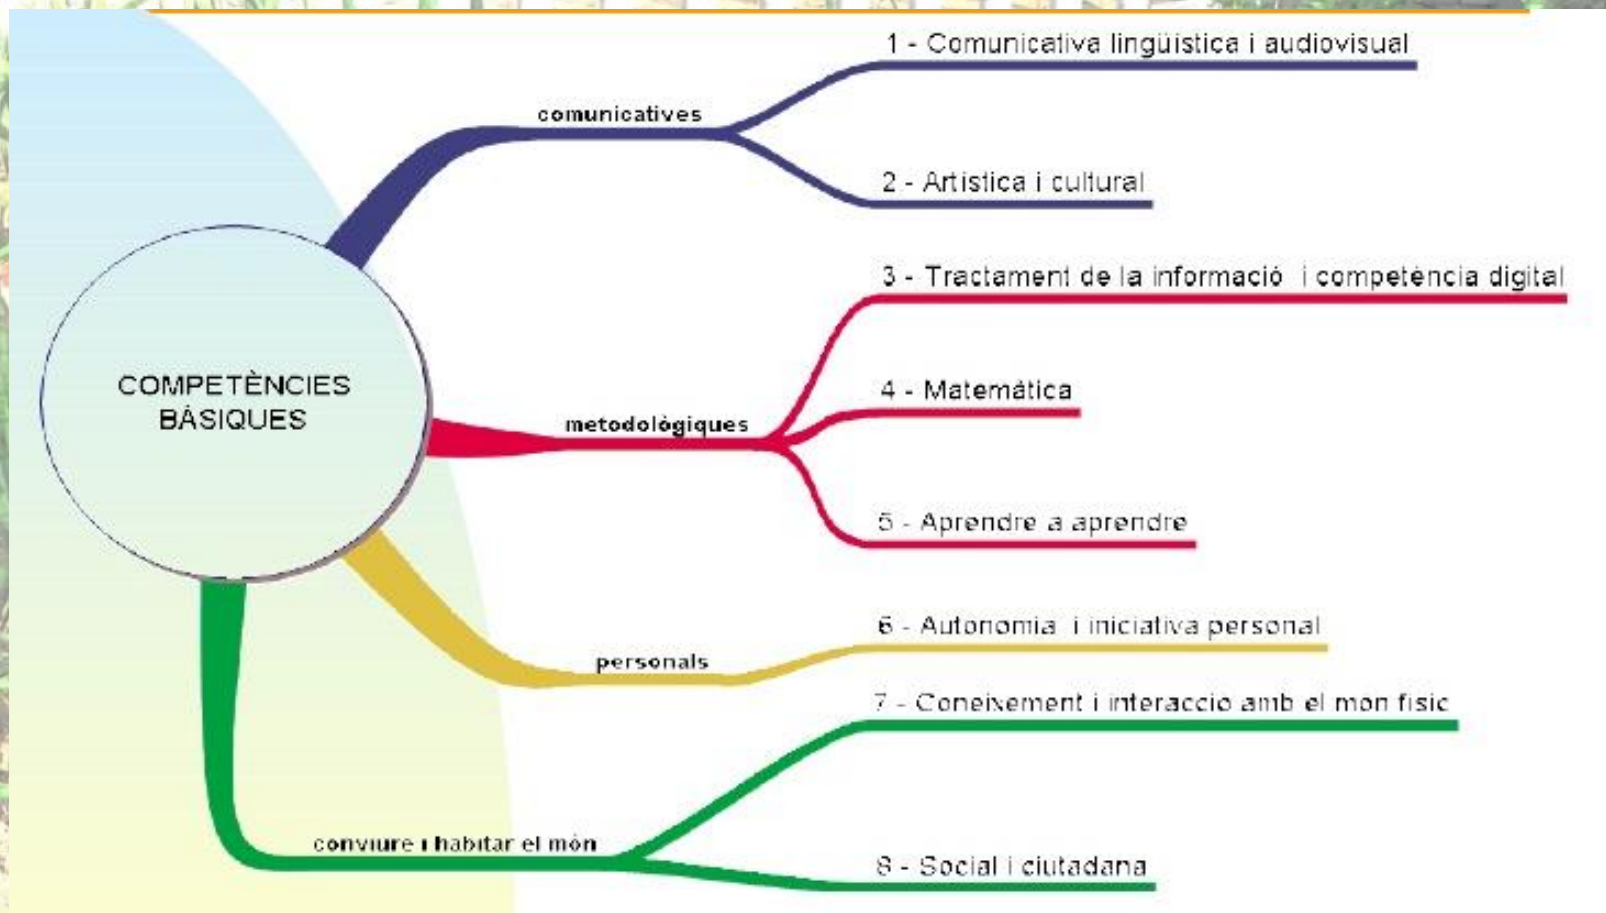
COMPETÈNCIES BÀSIQUES

comunicatives

1 - Comunicativa lingüística i audiovisual

2 - Artística i cultural

metodològiques

3 - Tractament de la informació i competència digital

4 - Matemàtica

5 - Aprendre a aprendre

personals

6 - Autonomia i iniciativa personal

conviure i habitar el món

7 - Coneixement i interacció amb el món físic

8 - Social i ciutadana